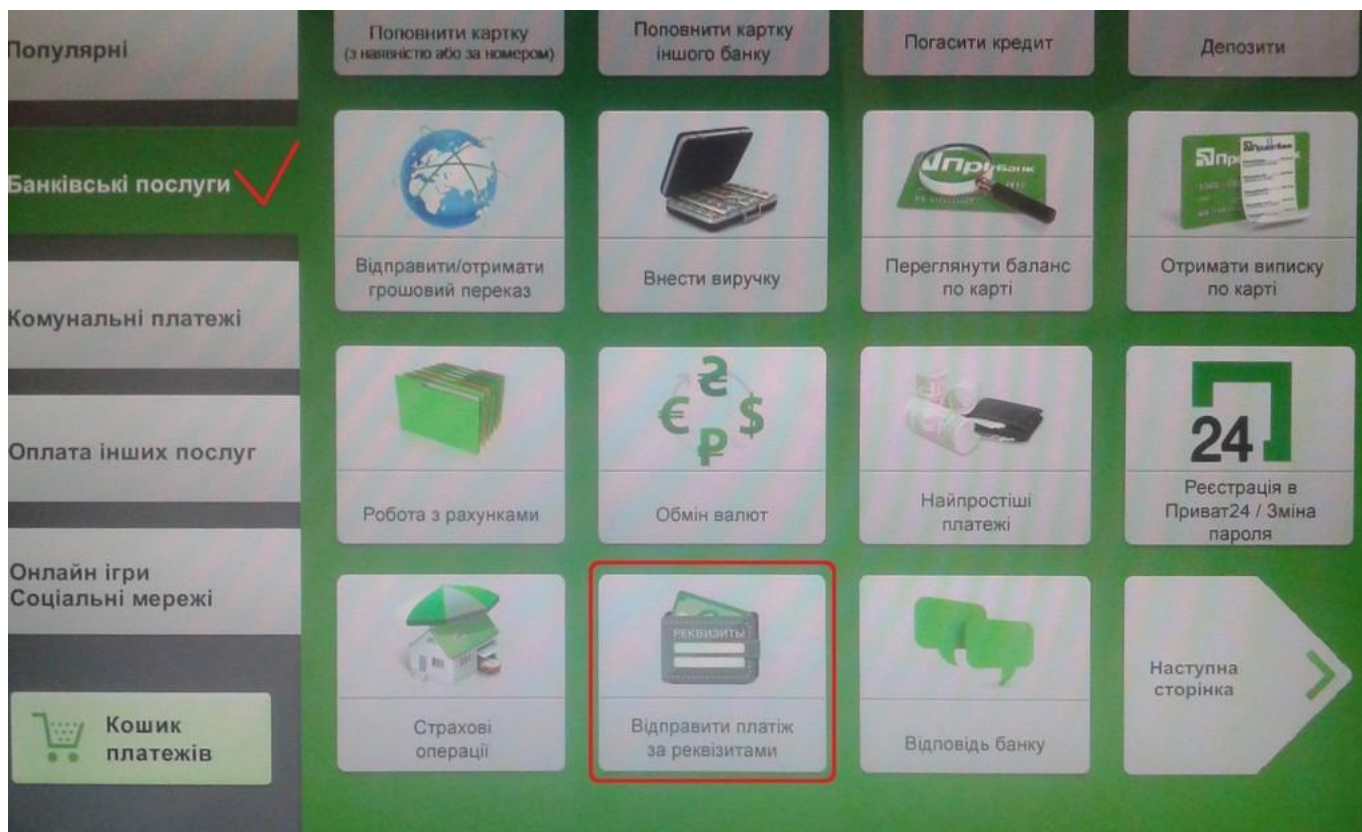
Популярні

Банківські послуги

Комунальні платежі

Оплата інших послуг

Онлайн ігри
Соціальні мережі

Кошик платежів

Поповнити картку
(з наявністю або за номером)

Поповнити картку іншого банку

Погасити кредит

Депозити

Відправити/отримати грошовий переказ

Внести виручку

Переглянути баланс по карті

Отримати виписку по карті

Робота з рахунками

Обмін валют

Найпростіші платежі

24

Реєстрація в Приват24 / Зміна пароля

Страхові операції

РЕКВИЗИТЫ

Відправити платіж за реквізитами

Відповідь банку

Наступна сторінка